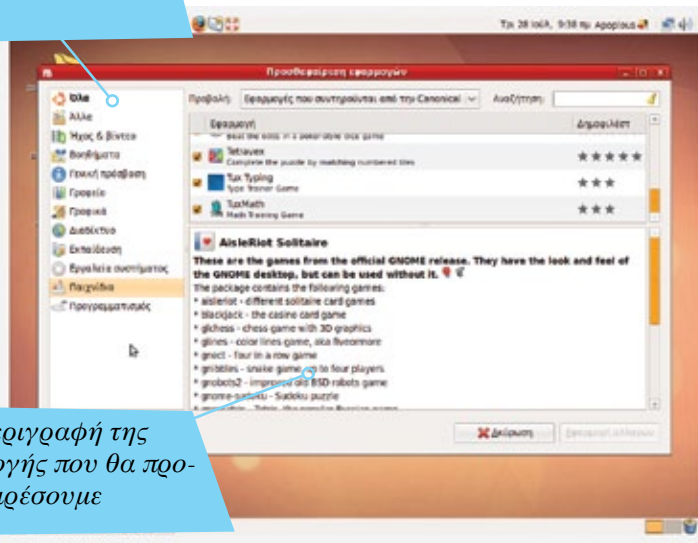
Τρι 28 Ιούλ, 9:38 πμ Apogious

Προσθαφαίρεση εφαρμογών

Όλα
Άλλα
Ήχος & Βίντεο
Βοηθήματα
Γενική πρόσβαση
Γραφείο
Γραφικά
Διαδίκτυο
Εκπαίδευση
Εργαλεία συστήματος
Παιχνίδια
Προγραμματισμός

Προβολή: Εφαρμογές που συντηρούνται από την Canonical
Αναζήτηση:

| | Εφαρμογή | Δημοφιλές |
|---|---|---|
| | Beat the odds in a poker-style dice game | |
| | Tetravex Complete the puzzle by matching numbered tiles | ★★★★★ |
| | Tux Typing Type trainer Game | ★★★ |
| | TuxMath Math Training Game | ★★★ |

AisleRiot Solitaire

These are the games from the official GNOME release. They have the look and feel of the GNOME desktop, but can be used without it.

The package contains the following games:
* aisleriot - different solitaire card games
* blackjack - the casino card game
* glchess - chess game with 3D graphics
* glines - color lines game, aka flyvormore
* gnect - four in a row game
* gnibbles - snake game, up to four players
* gnobots2 - improved old BSD robots game
* gnome-sudoku - Sudoku puzzle
* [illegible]

Ακύρωση
Εφαρμογή αλλαγών

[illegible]εριγραφή της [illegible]ογής που θα προ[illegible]μέσουμε